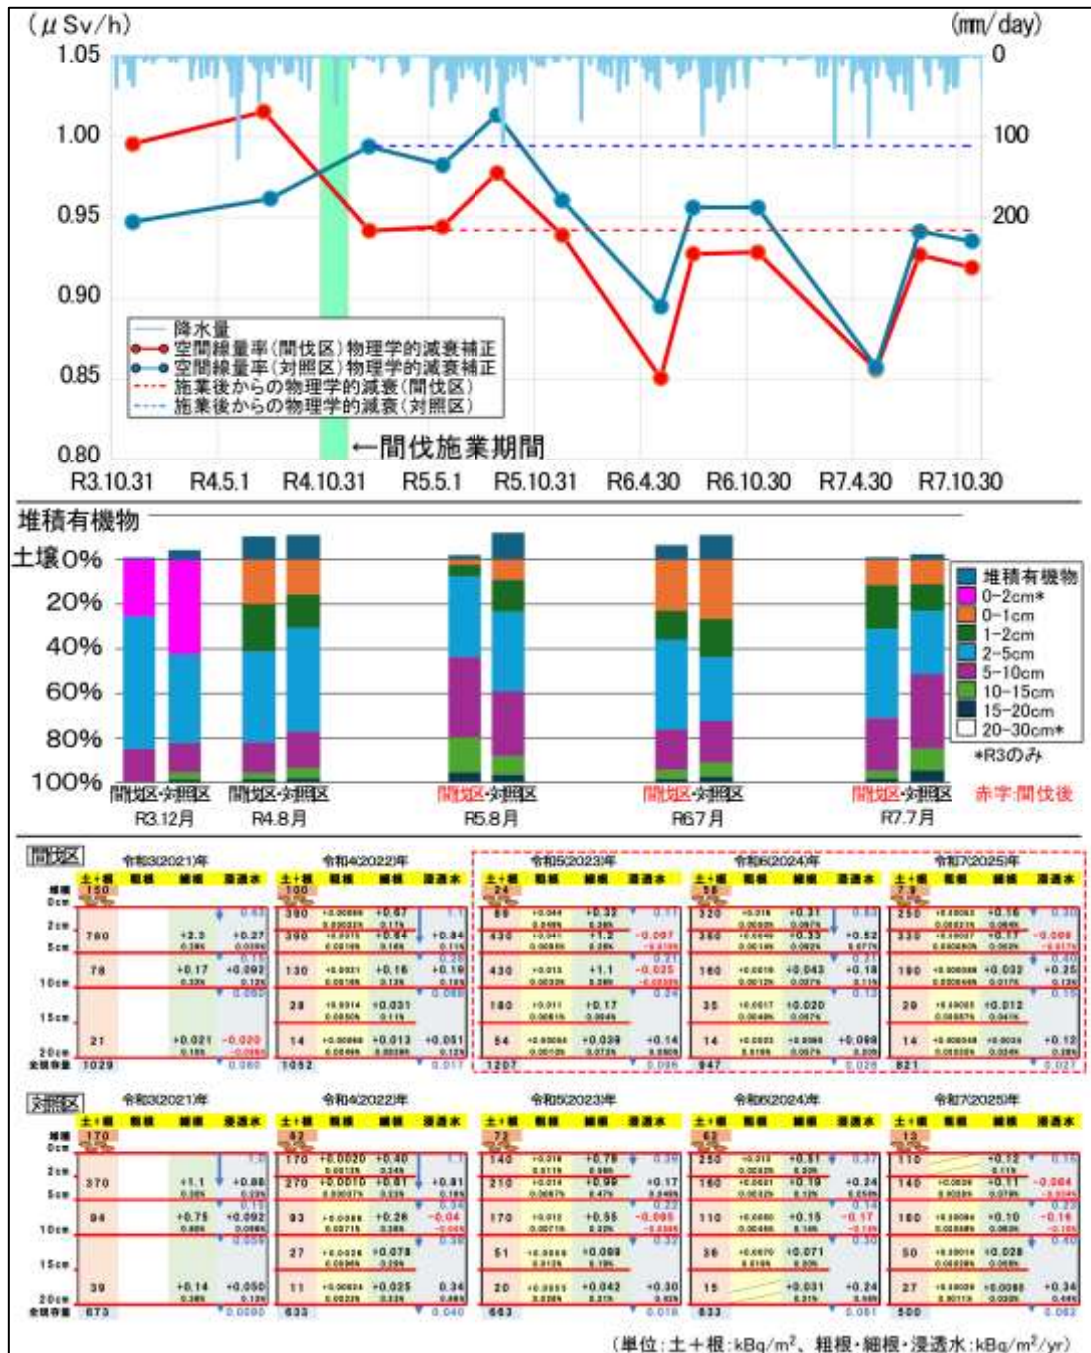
(μSv/h)
(mm/day)
1.05
1.00
0.95
0.90
0.85
0.80
0
100
200
降水量
空間線量率(間伐区)物理学的減衰補正
空間線量率(対照区)物理学的減衰補正
施業後からの物理学的減衰(間伐区)
施業後からの物理学的減衰(対照区)
←間伐施業期間
R3.10.31 R4.5.1 R4.10.31 R5.5.1 R5.10.31 R6.4.30 R6.10.30 R7.4.30 R7.10.30

堆積有機物
土壌0%
20%
40%
60%
80%
100%
間伐区·対照区 R3.12月
間伐区·対照区 R4.8月
間伐区·対照区 R5.8月
間伐区·対照区 R6.7月
間伐区·対照区 R7.7月
堆積有機物
0-2cm*
0-1cm
1-2cm
2-5cm
5-10cm
10-15cm
15-20cm
20-30cm*
*R3のみ
赤字:間伐後

間伐区
令和3(2021)年 令和4(2022)年 令和5(2023)年 令和6(2024)年 令和7(2025)年
土+根 粗根 細根 浸透水
堆積 0cm 2cm 5cm 10cm 15cm 20cm 全積存量
150 100 24 58 7.9
760 +2.3 +0.27 390 +0.67 390 +0.84 89 +0.32 430 +1.2 -0.067 320 +0.31 360 +0.33 +0.52 250 +0.16 330 +0.17 -0.009
78 +0.17 +0.092 130 +0.16 +0.19 430 +1.1 -0.025 160 +0.043 +0.18 190 +0.032 +0.25
28 +0.031 180 +0.17 35 +0.020 29 +0.012
21 +0.021 -0.020 14 +0.013 +0.051 54 +0.039 +0.14 14 +0.098 14 +0.12
1029 1052 1207 947 821

対照区
令和3(2021)年 令和4(2022)年 令和5(2023)年 令和6(2024)年 令和7(2025)年
土+根 粗根 細根 浸透水
170 62 72 63 13
370 +1.1 +0.86 170 +0.0020 +0.40 270 +0.0010 +0.61 +0.81 140 +0.78 210 +0.99 +0.17 250 +0.81 160 +0.19 +0.24 110 +0.12 140 +0.11 -0.004
94 +0.75 +0.092 93 +0.26 -0.04 170 +0.55 -0.095 110 +0.15 -0.17 180 +0.10 -0.16
27 +0.078 51 +0.089 36 +0.071 50 +0.028
39 +0.14 +0.050 11 +0.025 0.34 20 +0.042 +0.30 15 +0.031 +0.24 27 +0.0088 +0.34
673 633 663 633 500

(単位:土+根:kBq/m²、粗根·細根·浸透水:kBq/m²/yr)